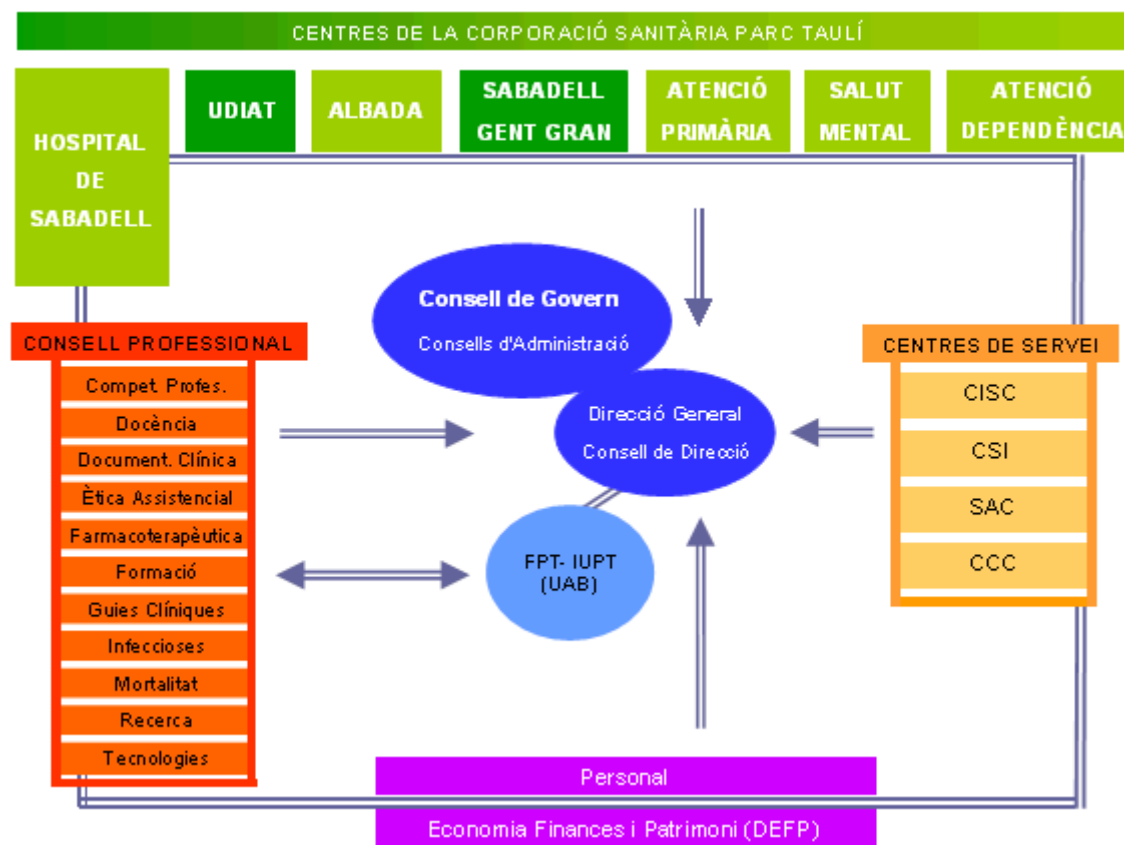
CENTRES DE LA CORPORACIÓ SANITÀRIA PARC TAULÍ

HOSPITAL DE SABADELL

UDIAT

ALBADA

SABADELL GENT GRAN

ATENCIÓ PRIMÀRIA

SALUT MENTAL

ATENCIÓ DEPENDÈNCIA

Consell de Govern

Consells d'Administració

Direcció General

Consell de Direcció

FPT- IUPT (UAB)

CONSELL PROFESSIONAL

Compet. Profes.

Docència

Document. Clínica

Ètica Assistencial

Farmacoterapèutica

Formació

Guies Clíniques

Infeccioses

Mortalitat

Recerca

Tecnologies

CENTRES DE SERVEI

CISC

CSI

SAC

CCC

Personal

Economia Finances i Patrimoni (DEFP)